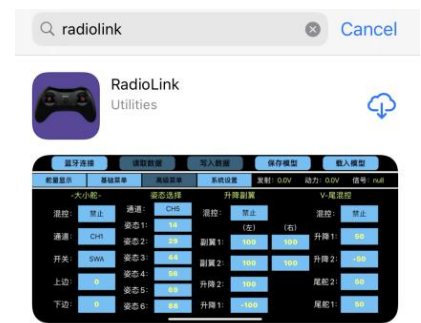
radiolink

Cancel

RadioLink

Utilities

蓝牙连接 读取数据 写入数据 保存模型 载入模型

舵量显示 基础菜单 高级菜单 系统设置 发射: 0.0V 动力: 0.0V 信号: null

-大小舵-

混控: 禁止

通道: CH1

开关: SWA

上边: 0

下边: 0

姿态选择

通道: CH5

姿态1: 14

姿态2: 29

姿态3: 42

姿态4: 56

姿态5: 69

姿态6: 69

升降副翼

混控: 禁止

(左) (右)

副翼1: 100 100

副翼2: 100 100

升降1: -100

V-尾混控

混控: 禁止

升降1: 50

升降2: -50

尾舵2: 50

尾舵1: 50